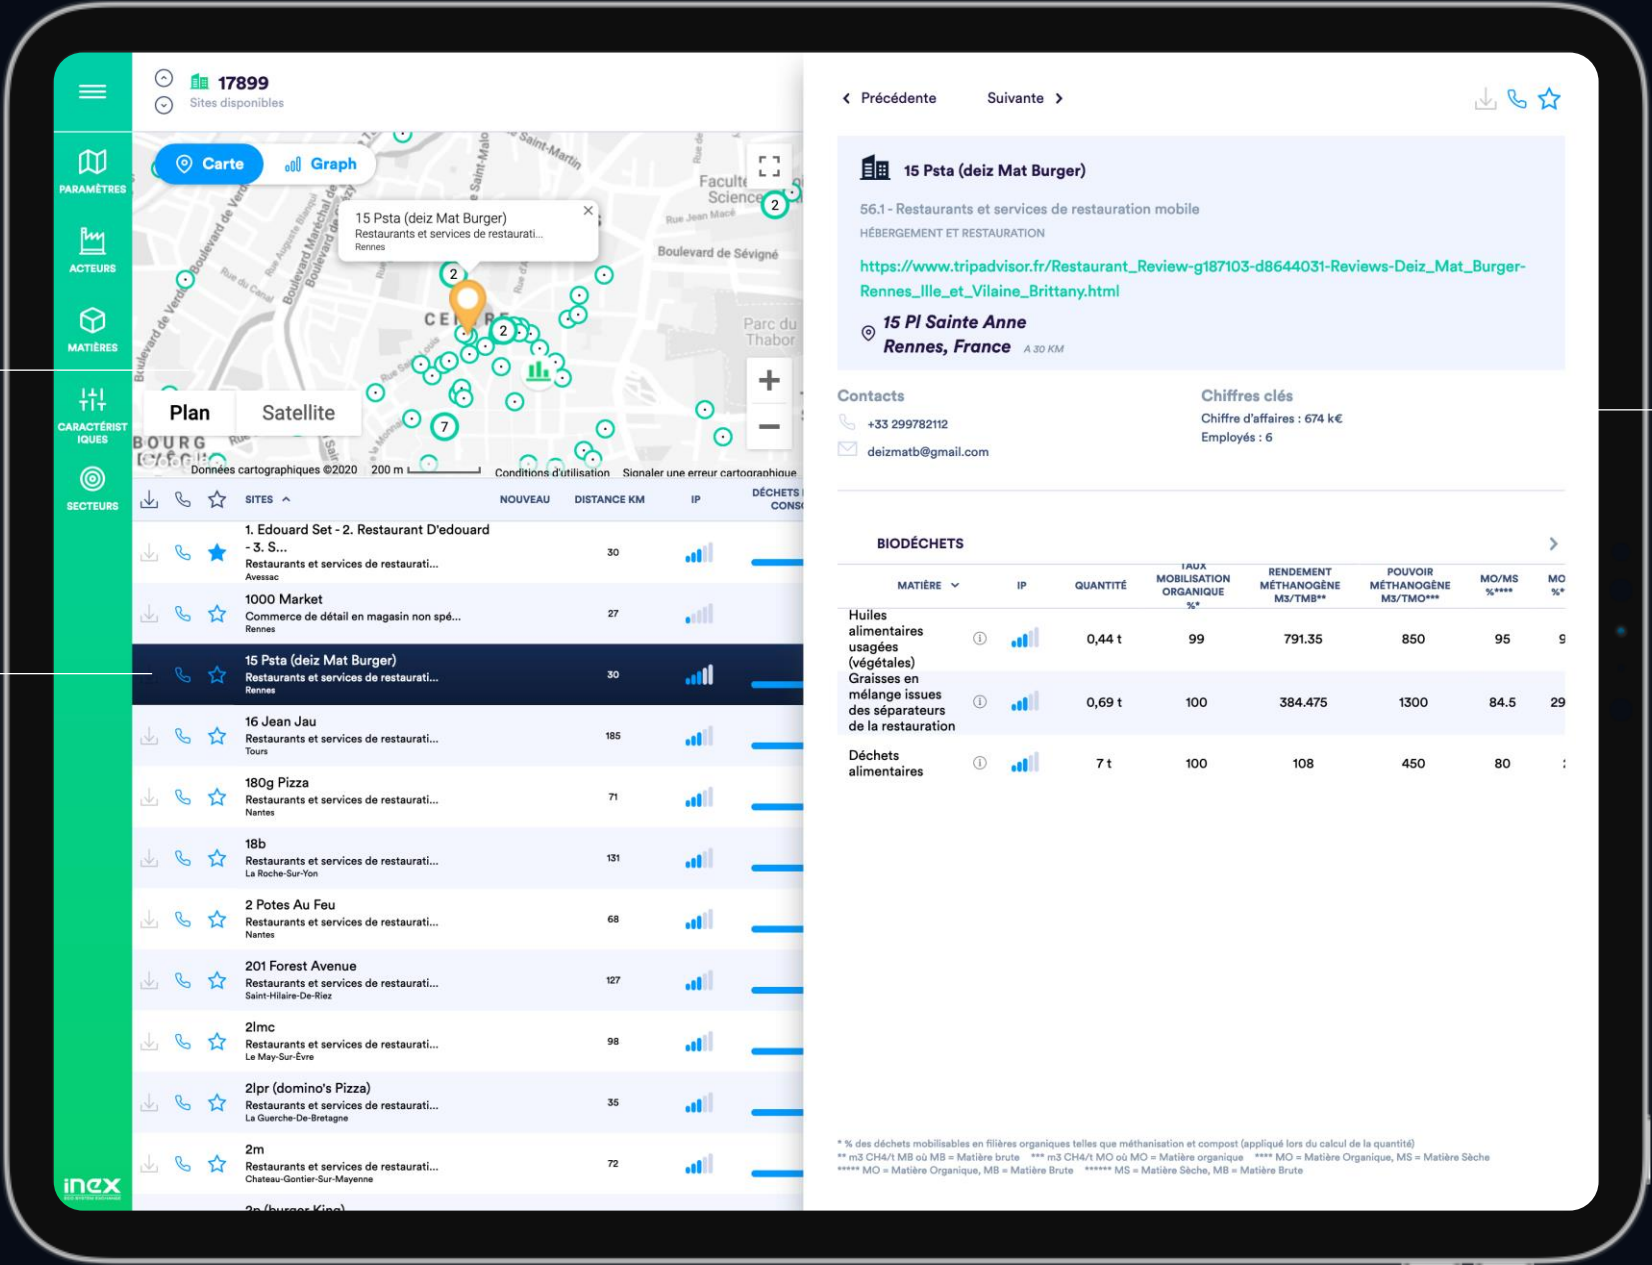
PARAMÈTRES
ACTEURS
MATIÈRES
CARACTÉRISTIQUES
SECTEURS
inex

17899
Sites disponibles

Carte
Graph

15 Psta (deiz Mat Burger)
Restaurants et services de restaurati...
Rennes

Boulevard de Sévigné
Parc du Thabor
Plan
Satellite
Données cartographiques ©2020 200 m Conditions d'utilisation Signaler une erreur cartographique

| | SITES | NOUVEAU | DISTANCE KM | IP | DÉCHETS CONS |
|---|---|---|---|---|---|
| | 1. Edouard Set - 2. Restaurant D'edouard - 3. S... Restaurants et services de restaurati... Avessac | | 30 | | |
| | 1000 Market Commerce de détail en magasin non spé... Rennes | | 27 | | |
| | 15 Psta (deiz Mat Burger) Restaurants et services de restaurati... Rennes | | 30 | | |
| | 16 Jean Jau Restaurants et services de restaurati... Tours | | 185 | | |
| | 180g Pizza Restaurants et services de restaurati... Nantes | | 71 | | |
| | 18b Restaurants et services de restaurati... La Roche-Sur-Yon | | 131 | | |
| | 2 Potes Au Feu Restaurants et services de restaurati... Nantes | | 68 | | |
| | 201 Forest Avenue Restaurants et services de restaurati... Saint-Hilaire-De-Riez | | 127 | | |
| | 2lmc Restaurants et services de restaurati... Le May-Sur-Èvre | | 98 | | |
| | 2lpr (domino's Pizza) Restaurants et services de restaurati... La Guerche-De-Bretagne | | 35 | | |
| | 2m Restaurants et services de restaurati... Chateau-Gontier-Sur-Mayenne | | 72 | | |

Précédente Suivante

15 Psta (deiz Mat Burger)
56.1 - Restaurants et services de restauration mobile
HÉBERGEMENT ET RESTAURATION
https://www.tripadvisor.fr/Restaurant_Review-g187103-d8644031-Reviews-Deiz_Mat_Burger-Rennes_Ille_et_Vilaine_Brittany.html
15 Pl Sainte Anne
Rennes, France A 30 KM

Contacts
+33 299782112
deizmatb@gmail.com

Chiffres clés
Chiffre d'affaires : 674 k€
Employés : 6

BIODÉCHETS

| MATIÈRE | IP | QUANTITÉ | TAUX MOBILISATION ORGANIQUE %* | RENDEMENT MÉTHANOGÈNE M3/TMB** | POUVOIR MÉTHANOGÈNE M3/TMO*** | MO/MS %**** | MO %* |
|---|---|---|---|---|---|---|---|
| Huiles alimentaires usagées (végétales) | | 0,44 t | 99 | 791.35 | 850 | 95 | 9 |
| Graisses en mélange issues des séparateurs de la restauration | | 0,69 t | 100 | 384.475 | 1300 | 84.5 | 29 |
| Déchets alimentaires | | 7 t | 100 | 108 | 450 | 80 | |

* % des déchets mobilisables en filières organiques telles que méthanisation et compost (appliqué lors du calcul de la quantité)
** m3 CH4/t MB où MB = Matière brute *** m3 CH4/t MO où MO = Matière organique **** MO = Matière Organique, MS = Matière Sèche
***** MO = Matière Organique, MB = Matière Brute ****** MS = Matière Sèche, MB = Matière Brute